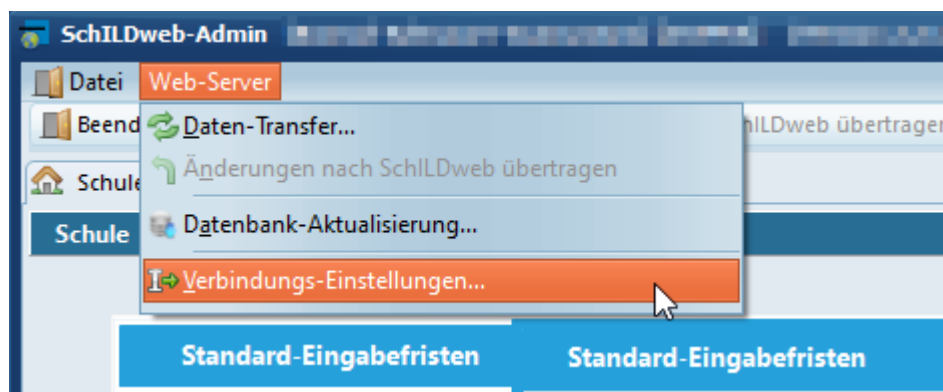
SchILDweb-Admin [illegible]

Datei Web-Server

Beend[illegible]

Daten-Transfer...

Änderungen nach SchILDweb übertragen

Datenbank-Aktualisierung...

Verbindungs-Einstellungen...

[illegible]hILDweb übertrager

Schule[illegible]

Schule

Standard-Eingabefristen

Standard-Eingabefristen